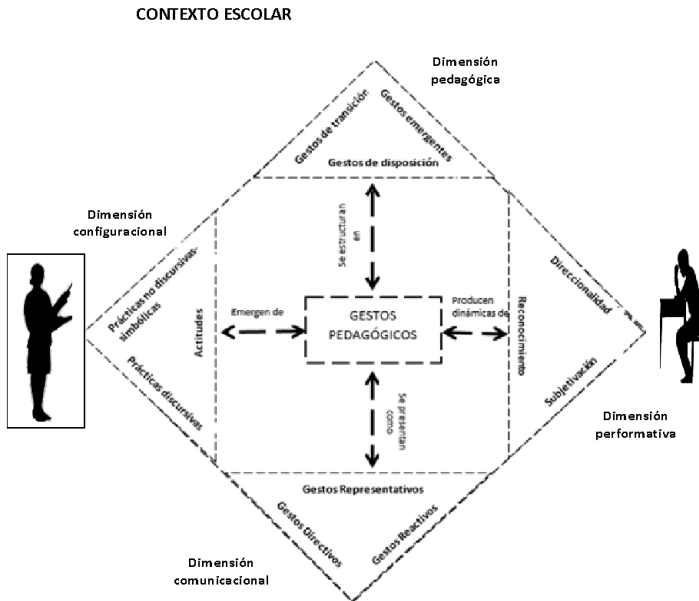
CONTEXTO ESCOLAR

Dimensión pedagógica

Gestos de transición

Gestos emergentes

Gestos de disposición

Dimensión configuracional

Prácticas no discursivas-simbólicas

Prácticas discursivas

Actitudes

Emergen de

Se estructuran en

GESTOS PEDAGÓGICOS

Producen dinámicas de

Se presentan como

Reconocimiento

Direccionalidad

Subjetivación

Dimensión performativa

Gestos Representativos

Gestos Directivos

Gestos Reactivos

Dimensión comunicacional